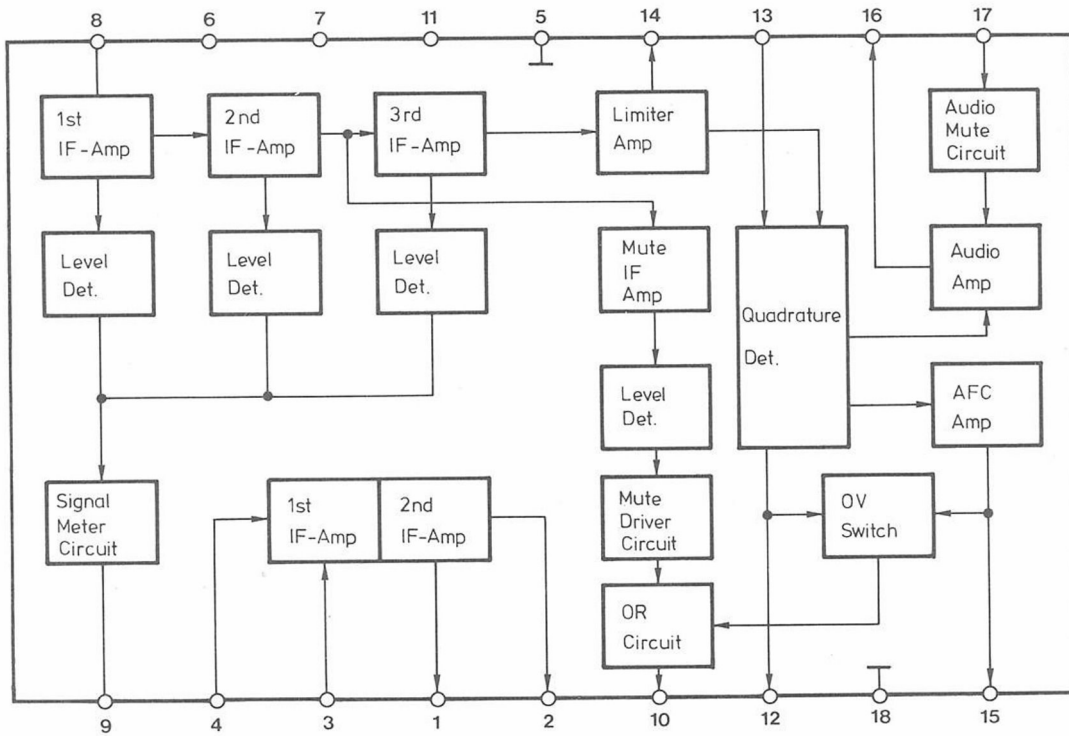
8 6 7 11 5 14 13 16 17

1st IF-Amp

2nd IF-Amp

3rd IF-Amp

Limiter Amp

Audio Mute Circuit

Level Det.

Level Det.

Level Det.

Mute IF Amp

Quadrature Det.

Audio Amp

Level Det.

AFC Amp

Signal Meter Circuit

1st IF-Amp

2nd IF-Amp

Mute Driver Circuit

0V Switch

OR Circuit

9 4 3 1 2 10 12 18 15